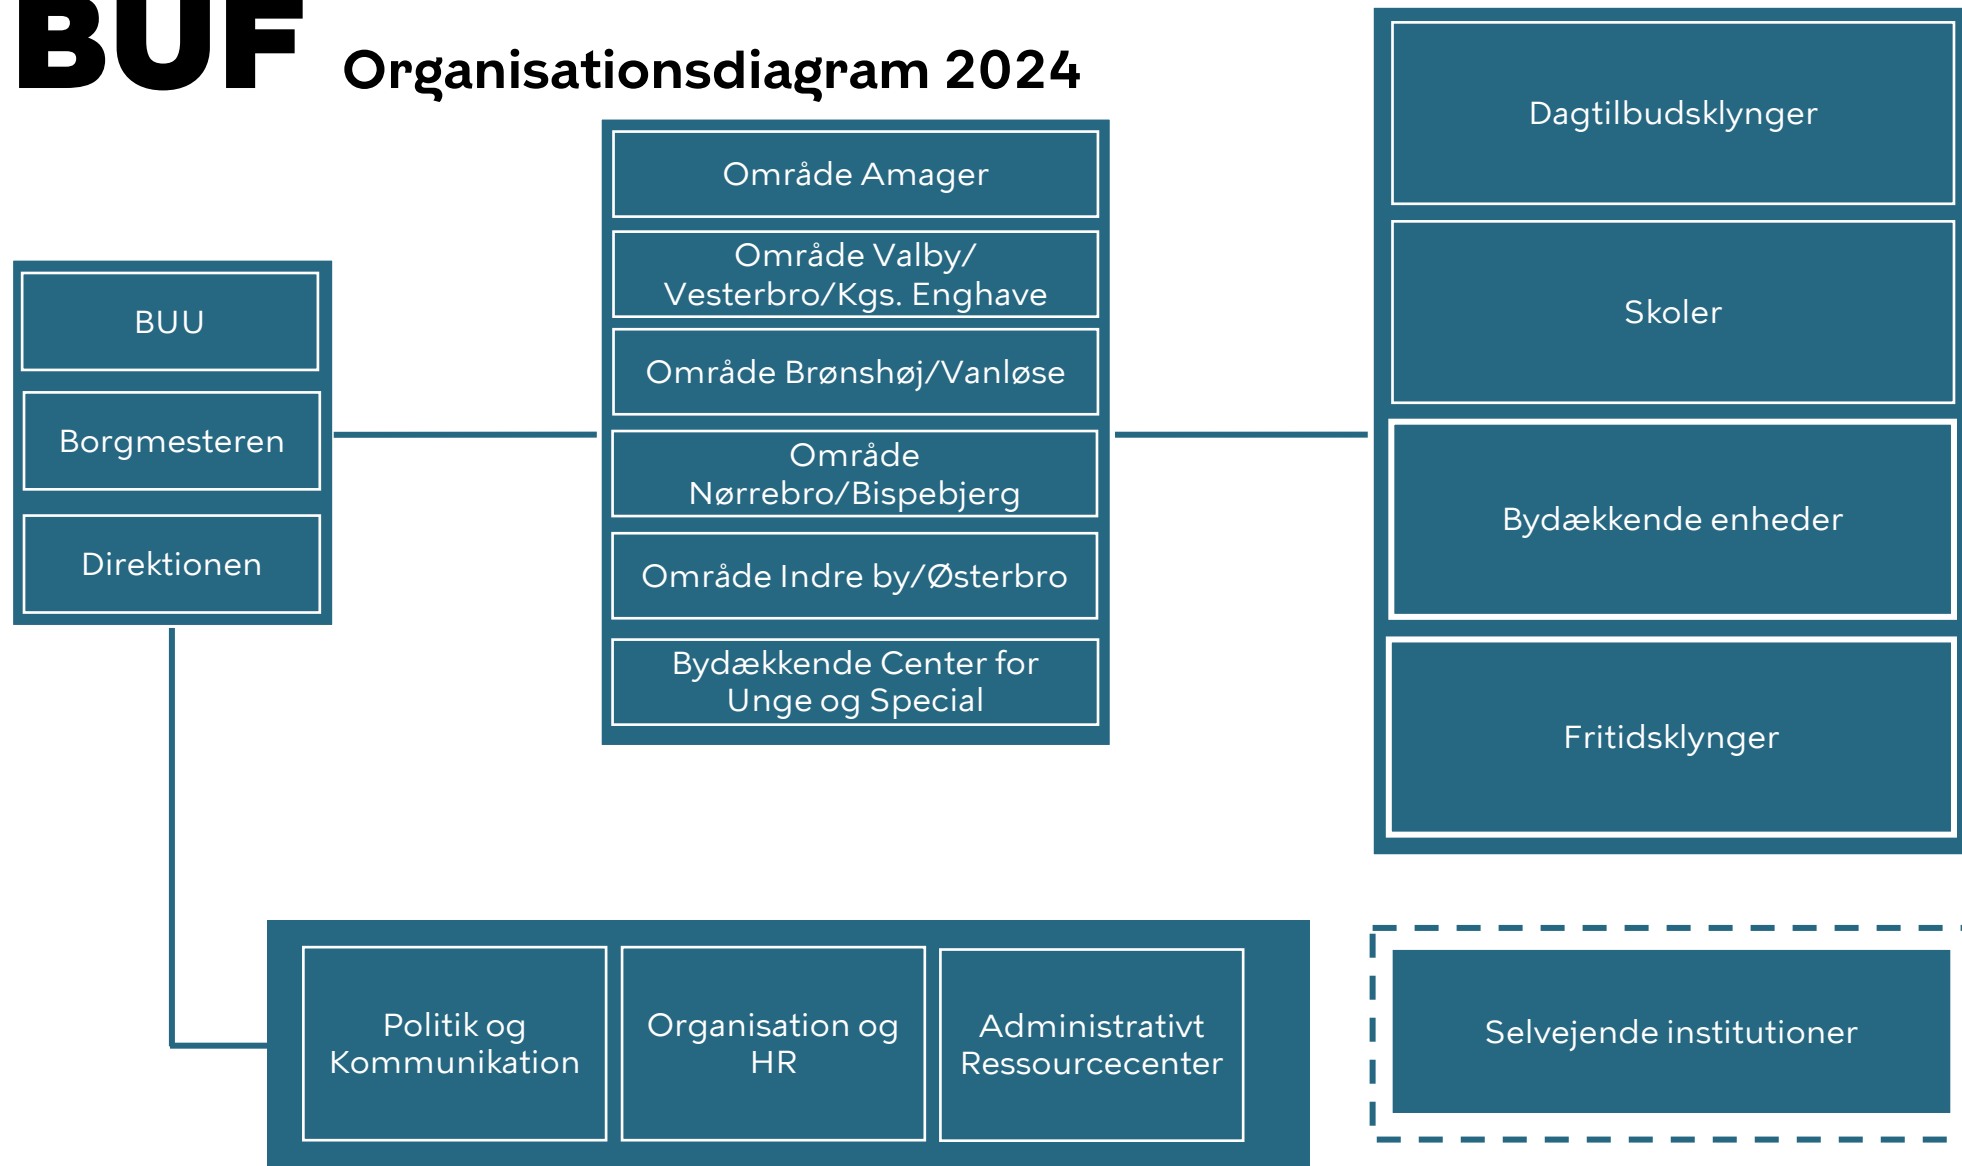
BUF Organisationsdiagram 2024

BUU

Borgmesteren

Direktionen

Område Amager

Område Valby/ Vesterbro/Kgs. Enghave

Område Brønshøj/Vanløse

Område Nørrebro/Bispebjerg

Område Indre by/Østerbro

Bydækkende Center for Unge og Special

Dagtilbudsklynger

Skoler

Bydækkende enheder

Fritidsklynger

Politik og Kommunikation

Organisation og HR

Administrativt Ressourcecenter

Selvejende institutioner